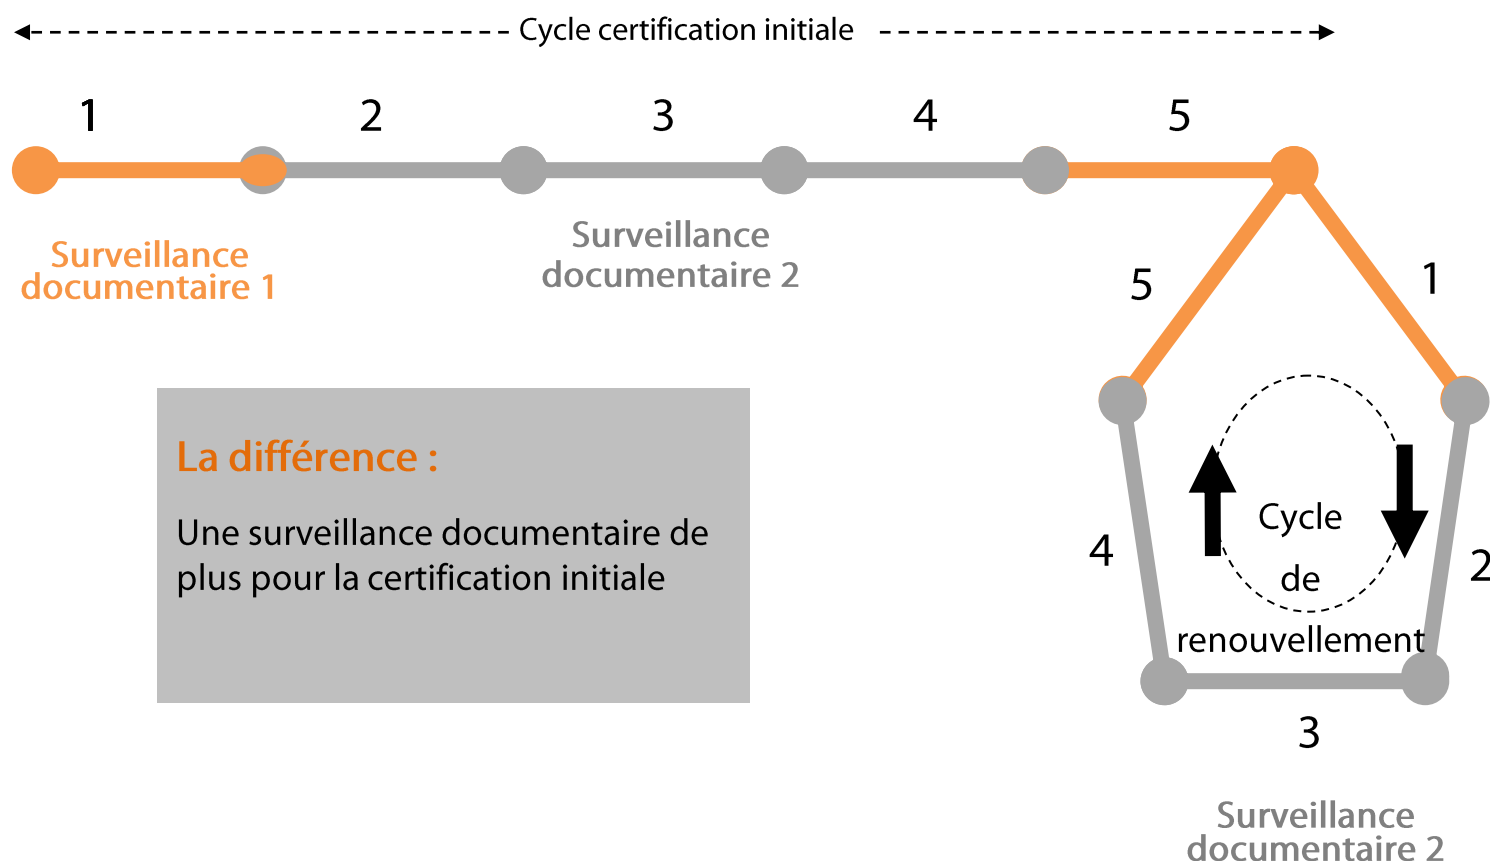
Cycle certification initiale

1 2 3 4 5

Surveillance documentaire 1

Surveillance documentaire 2

5 1

La différence :

Une surveillance documentaire de plus pour la certification initiale

Cycle de renouvellement

4 2

3

Surveillance documentaire 2